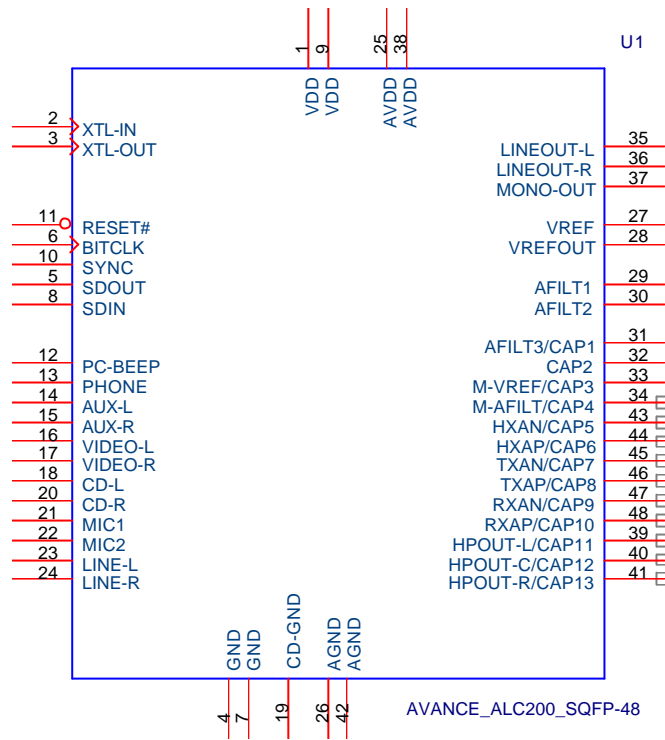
1 9 25 38
U1
VDD VDD AVDD AVDD

2 XTL-IN
3 XTL-OUT
11 RESET#
6 BITCLK
10 SYNC
5 SDOUT
8 SDIN
12 PC-BEEP
13 PHONE
14 AUX-L
15 AUX-R
16 VIDEO-L
17 VIDEO-R
18 CD-L
20 CD-R
21 MIC1
22 MIC2
23 LINE-L
24 LINE-R

LINEOUT-L 35
LINEOUT-R 36
MONO-OUT 37
VREF 27
VREFOUT 28
AFILT1 29
AFILT2 30
AFILT3/CAP1 31
CAP2 32
M-VREF/CAP3 33
M-AFILT/CAP4 34
HXAN/CAP5 43
HXAP/CAP6 44
TXAN/CAP7 45
TXAP/CAP8 46
RXAN/CAP9 47
RXAP/CAP10 48
HPOUT-L/CAP11 39
HPOUT-C/CAP12 40
HPOUT-R/CAP13 41

GND GND CD-GND AGND AGND
4 7 19 26 42

AVANCE_ALC200_SQFP-48